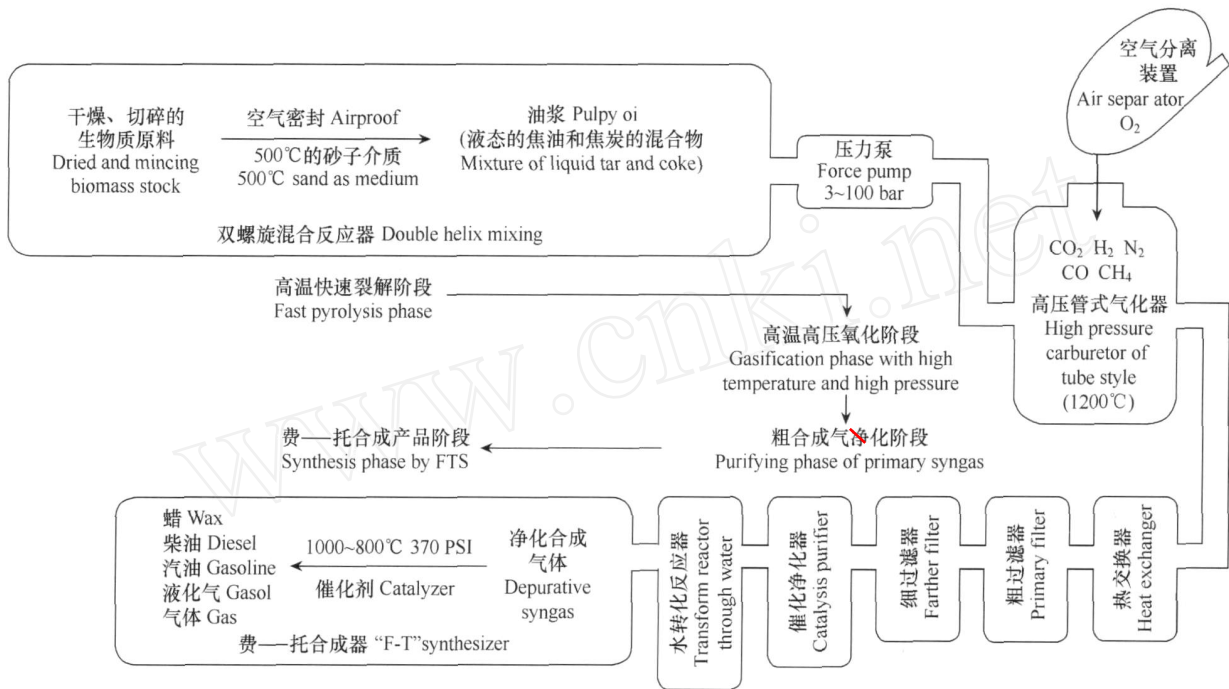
干燥、切碎的生物质原料
Dried and mincing biomass stock

空气密封 Airproof

500℃的砂子介质
500℃ sand as medium

油浆 Pulpy oi
(液态的焦油和焦炭的混合物
Mixture of liquid tar and coke)

双螺旋混合反应器 Double helix mixing

空气分离装置
Air separ ator
$O_2$

压力泵
Force pump
3~100 bar

$CO_2$ $H_2$ $N_2$
CO $CH_4$
高压管式气化器
High pressure carburetor of tube style
(1200℃)

高温快速裂解阶段
Fast pyrolysis phase

高温高压氧化阶段
Gasification phase with high temperature and high pressure

费—托合成产品阶段
Synthesis phase by FTS

粗合成气净化阶段
Purifying phase of primary syngas

蜡 Wax
柴油 Diesel
汽油 Gasoline
液化气 Gasol
气体 Gas

1000~800℃ 370 PSI
催化剂 Catalyzer

净化合成气体
Depurative syngas

费—托合成器 "F-T"synthesizer

水转化反应器
Transform reactor through water

催化净化器
Catalysis purifier

细过滤器
Farther filter

粗过滤器
Primary filter

热交换器
Heat exchanger

www.cnki.net